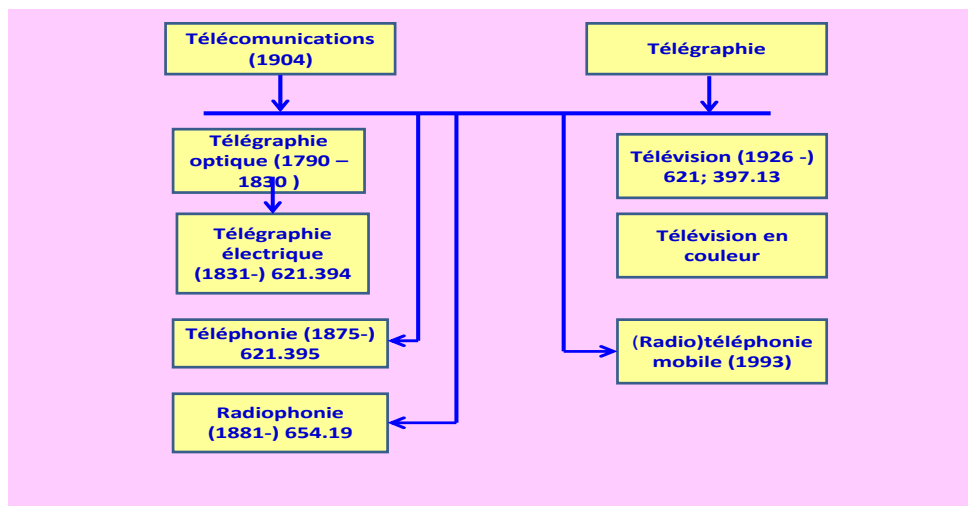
Télécomunications (1904)

Télégraphie

Télégraphie optique (1790 – 1830 )

Télégraphie électrique (1831-) 621.394

Téléphonie (1875-) 621.395

Radiophonie (1881-) 654.19

Télévision (1926 -) 621; 397.13

Télévision en couleur

(Radio)téléphonie mobile (1993)